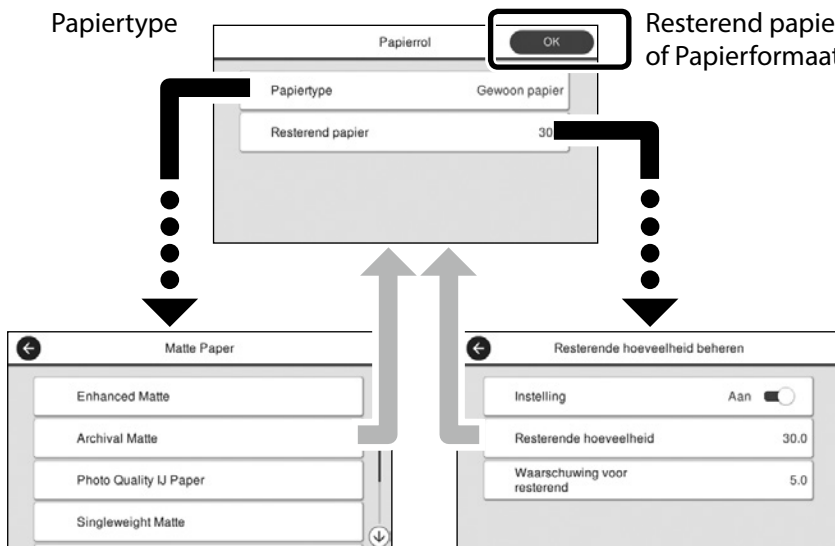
Papiertype

Resterend papie
of Papierformaat

Papierrol

OK

Papiertype

Gewoon papier

Resterend papier

30

Matte Paper

Enhanced Matte

Archival Matte

Photo Quality IJ Paper

Singleweight Matte

Resterende hoeveelheid beheren

Instelling

Aan

Resterende hoeveelheid

30.0

Waarschuwing voor resterend

5.0